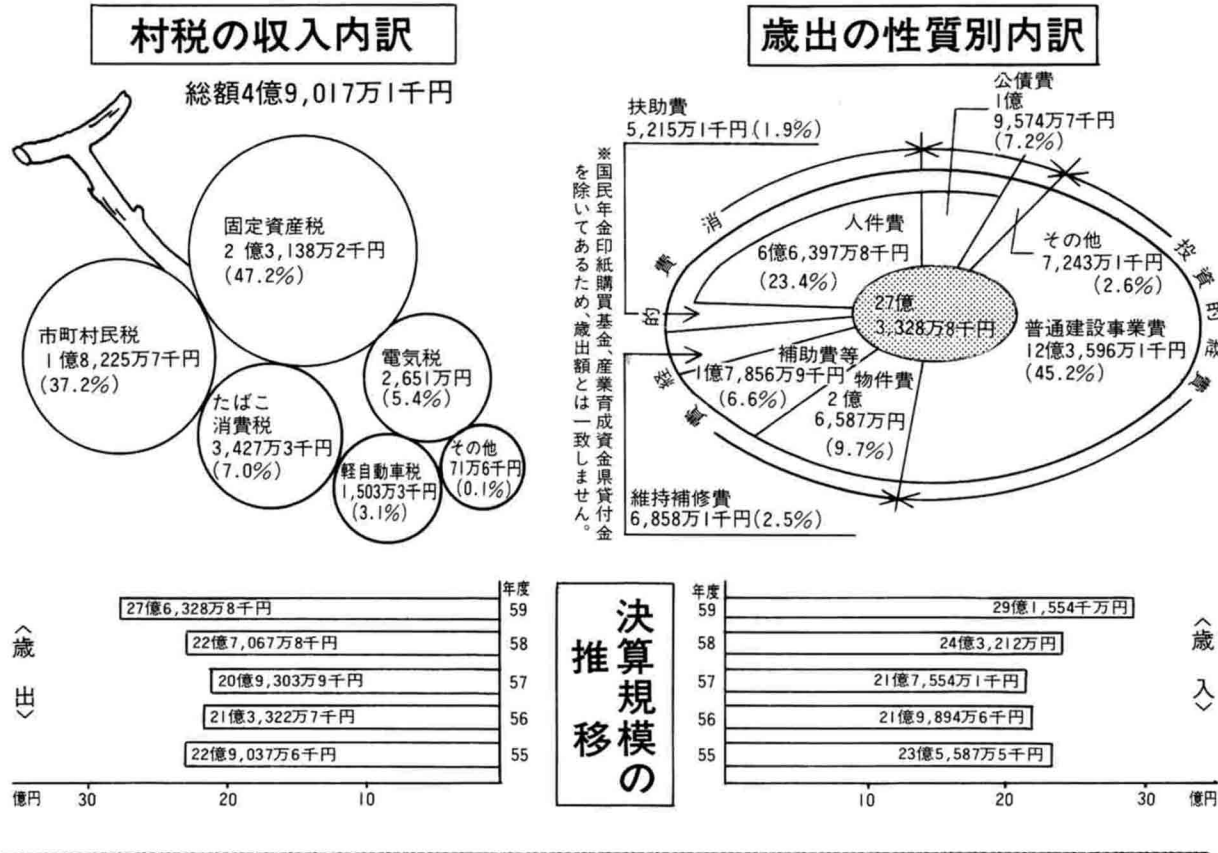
村税の収入内訳

総額4億9,017万1千円

固定資産税
2億3,138万2千円
(47.2%)

市町村民税
1億8,225万7千円
(37.2%)

たばこ消費税
3,427万3千円
(7.0%)

電気税
2,651万円
(5.4%)

軽自動車税
1,503万3千円
(3.1%)

その他
71万6千円
(0.1%)

歳出の性質別内訳

※国民年金印紙購買基金、産業育成資金県貸付金を除いてあるため、歳出額とは一致しません。

扶助費
5,215万1千円(1.9%)

公債費
1億
9,574万7千円
(7.2%)

消費的経費

投資的経費

人件費
6億6,397万8千円
(23.4%)

その他
7,243万1千円
(2.6%)

27億
3,328万8千円

普通建設事業費
12億3,596万1千円
(45.2%)

補助費等
1億7,856万9千円
(6.6%)

物件費
2億
6,587万円
(9.7%)

維持補修費
6,858万1千円(2.5%)

決算規模の推移

〈歳出〉

| 年度 | |
|---|---|
| 59 | 27億6,328万8千円 |
| 58 | 22億7,067万8千円 |
| 57 | 20億9,303万9千円 |
| 56 | 21億3,322万7千円 |
| 55 | 22億9,037万6千円 |

億円 30 20 10

〈歳入〉

| 年度 | |
|---|---|
| 59 | 29億1,554千万円 |
| 58 | 24億3,212万円 |
| 57 | 21億7,554万1千円 |
| 56 | 21億9,894万6千円 |
| 55 | 23億5,587万5千円 |

10 20 30 億円